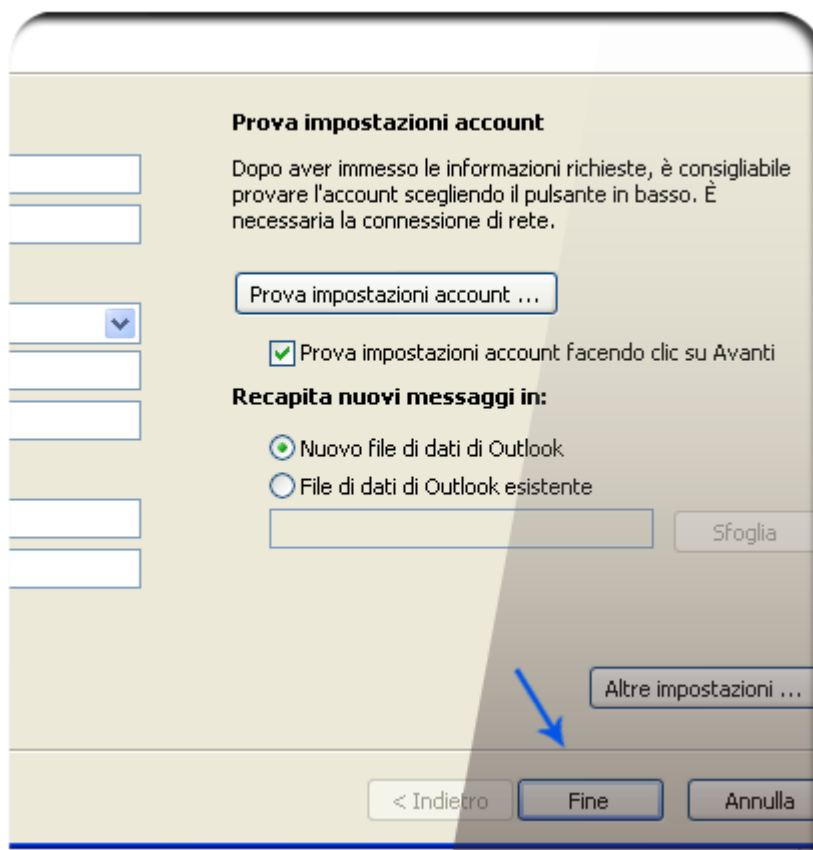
Prova impostazioni account

Dopo aver immesso le informazioni richieste, è consigliabile provare l'account scegliendo il pulsante in basso. È necessaria la connessione di rete.

Prova impostazioni account ...

Prova impostazioni account facendo clic su Avanti

Recapita nuovi messaggi in:

Nuovo file di dati di Outlook

File di dati di Outlook esistente

Sfoglia

Altre impostazioni ...

< Indietro

Fine

Annulla